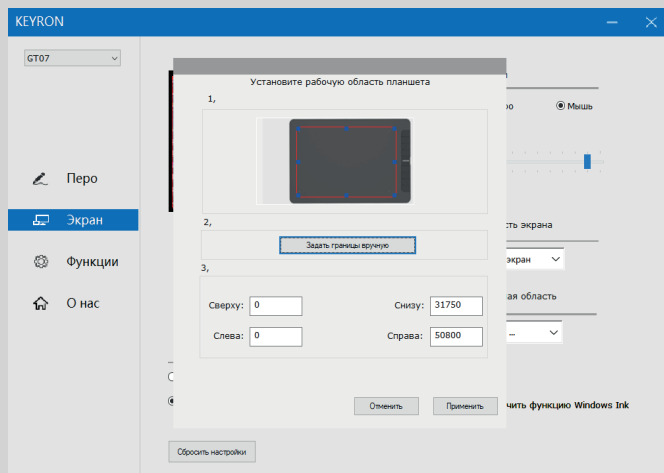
KEYRON

GT07

Перо

Экран

Функции

О нас

Установите рабочую область планшета

1,

2,

Задать границы вручную

3,

Сверху: 0

Снизу: 31750

Слева: 0

Справа: 50800

Отменить

Применить

Сбросить настройки

ро

Мышь

сть экрана

экран

ая область

чить функцию Windows Ink